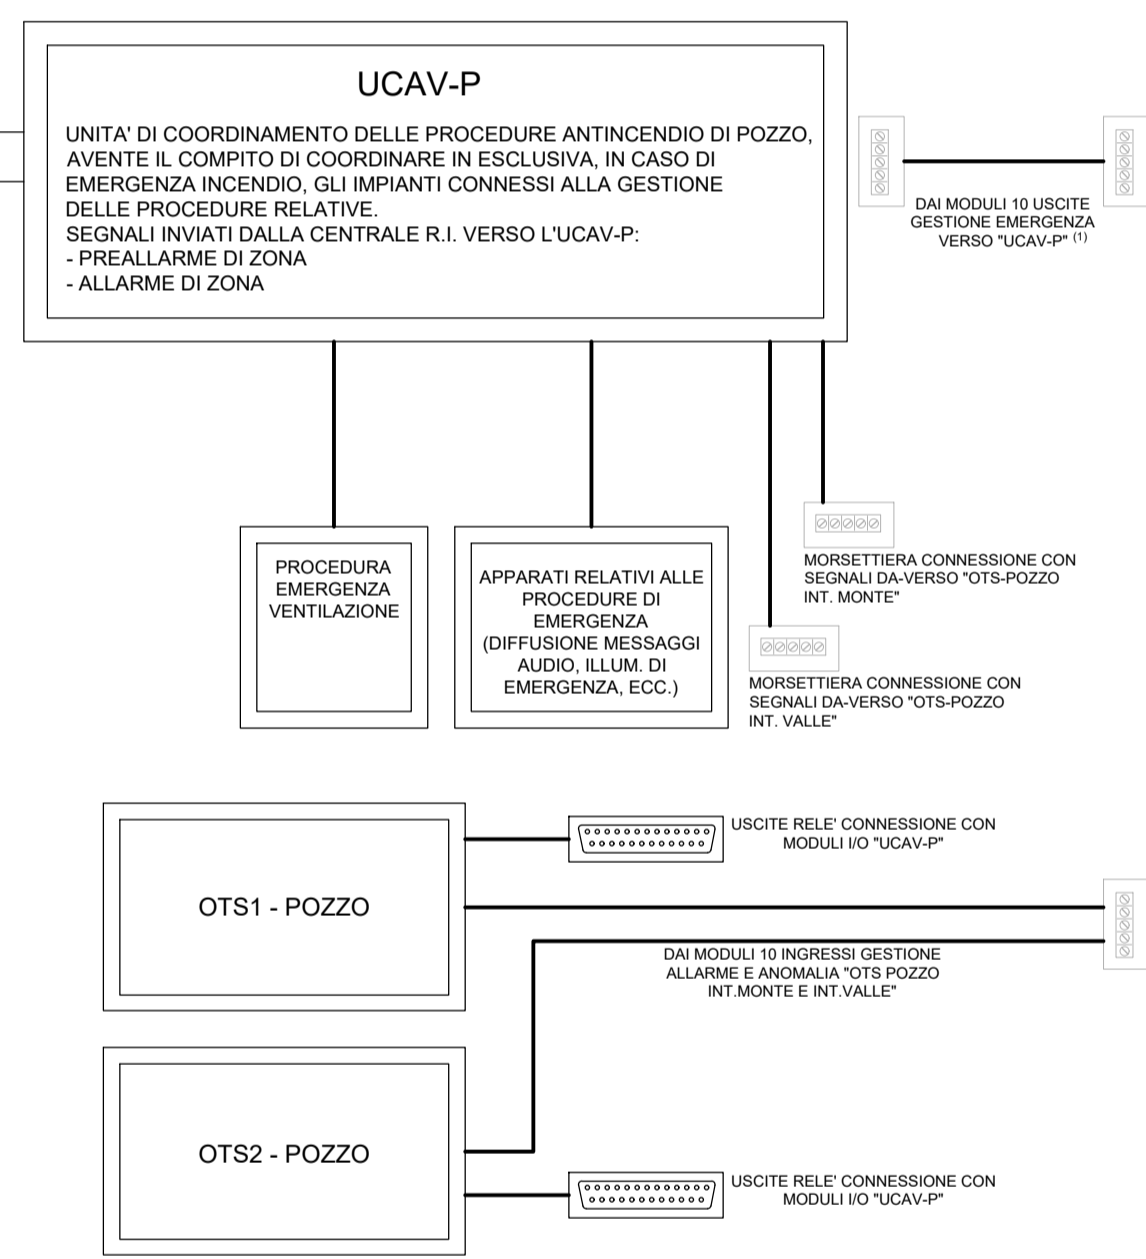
UCAV-P

UNITA' DI COORDINAMENTO DELLE PROCEDURE ANTINCENDIO DI POZZO, AVENTE IL COMPITO DI COORDINARE IN ESCLUSIVA, IN CASO DI EMERGENZA INCENDIO, GLI IMPIANTI CONNESSI ALLA GESTIONE DELLE PROCEDURE RELATIVE.
SEGNALI INVIATI DALLA CENTRALE R.I. VERSO L'UCAV-P:
- PREALLARME DI ZONA
- ALLARME DI ZONA

DAI MODULI 10 USCITE GESTIONE EMERGENZA VERSO "UCAV-P" $^{(1)}$

PROCEDURA EMERGENZA VENTILAZIONE

APPARATI RELATIVI ALLE PROCEDURE DI EMERGENZA (DIFFUSIONE MESSAGGI AUDIO, ILLUM. DI EMERGENZA, ECC.)

MORSETTIERA CONNESSIONE CON SEGNALI DA-VERSO "OTS-POZZO INT. MONTE"

MORSETTIERA CONNESSIONE CON SEGNALI DA-VERSO "OTS-POZZO INT. VALLE"

USCITE RELE' CONNESSIONE CON MODULI I/O "UCAV-P"

OTS1 - POZZO

DAI MODULI 10 INGRESSI GESTIONE ALLARME E ANOMALIA "OTS POZZO INT.MONTE E INT.VALLE"

OTS2 - POZZO

USCITE RELE' CONNESSIONE CON MODULI I/O "UCAV-P"